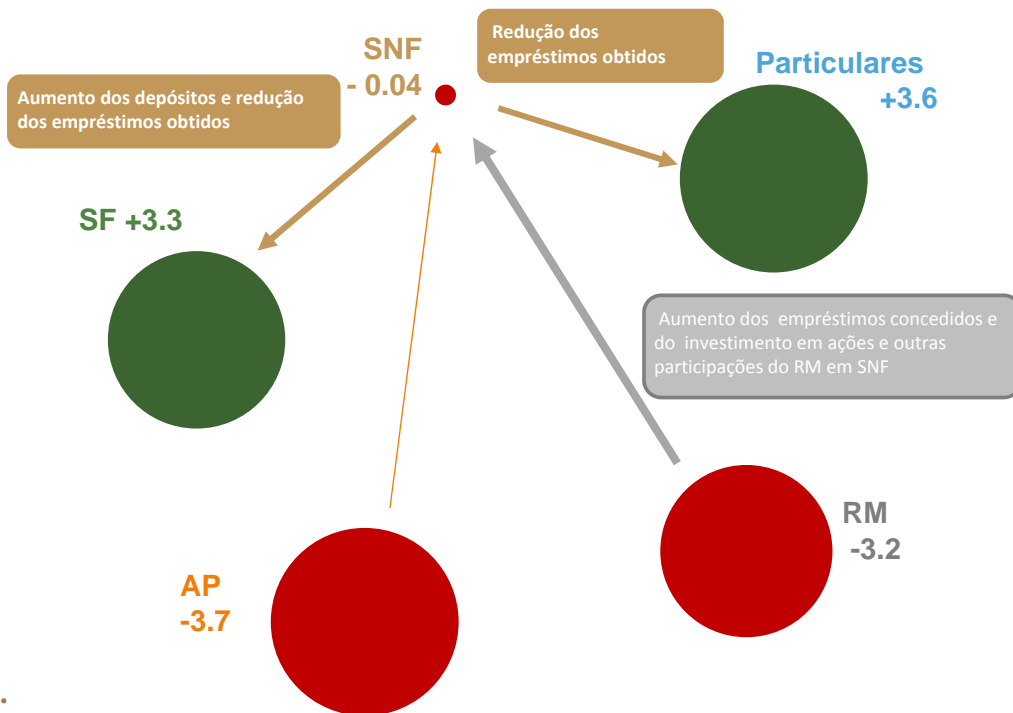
SNF
- 0.04

Redução dos empréstimos obtidos

Particulares
+3.6

Aumento dos depósitos e redução dos empréstimos obtidos

SF +3.3

Aumento dos empréstimos concedidos e do investimento em ações e outras participações do RM em SNF

RM
-3.2

AP
-3.7